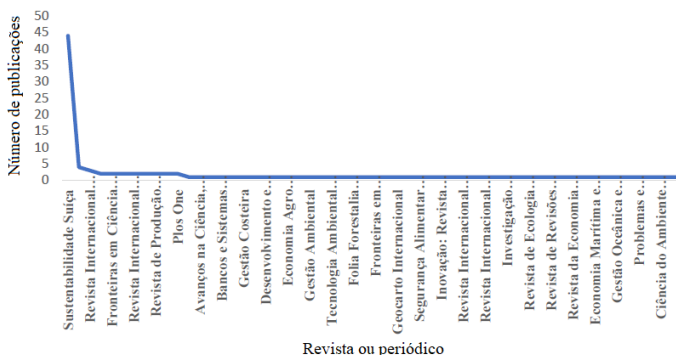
50
45
40
35
30
25
20
15
10
5
0

Número de publicações

Sustentabilidade Suíça
Revista Internacional...
Fronteiras em Ciência...
Revista Internacional...
Revista de Produção...
Plos One
Avanços na Ciência...
Bancos e Sistemas...
Gestão Costeira
Desenvolvimento e...
Economia Agro...
Gestão Ambiental
Tecnologia Ambiental...
Folia Forestalia...
Fronteiras em...
Geocarto Internacional
Segurança Alimentar...
Inovação: Revista...
Revista Internacional...
Revista Internacional...
Investigação...
Revista de Ecologia...
Revista de Revisões...
Revista da Economia...
Economia Marítima e...
Gestão Oceânica e...
Problemas e...
Ciência do Ambiente...

Revista ou periódico